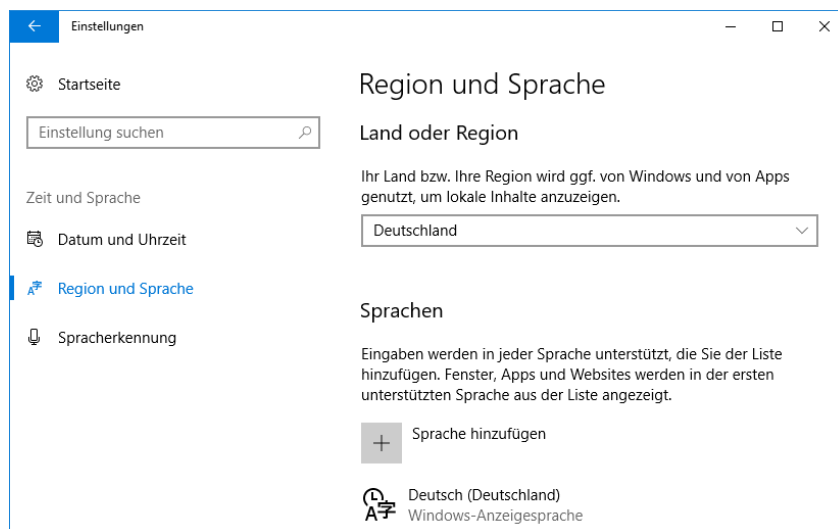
Einstellungen

Startseite

Einstellung suchen

Zeit und Sprache

Datum und Uhrzeit

Region und Sprache

Spracherkennung

Region und Sprache

Land oder Region

Ihr Land bzw. Ihre Region wird ggf. von Windows und von Apps genutzt, um lokale Inhalte anzuzeigen.

Deutschland

Sprachen

Eingaben werden in jeder Sprache unterstützt, die Sie der Liste hinzufügen. Fenster, Apps und Websites werden in der ersten unterstützten Sprache aus der Liste angezeigt.

Sprache hinzufügen

Deutsch (Deutschland)
Windows-Anzeigesprache